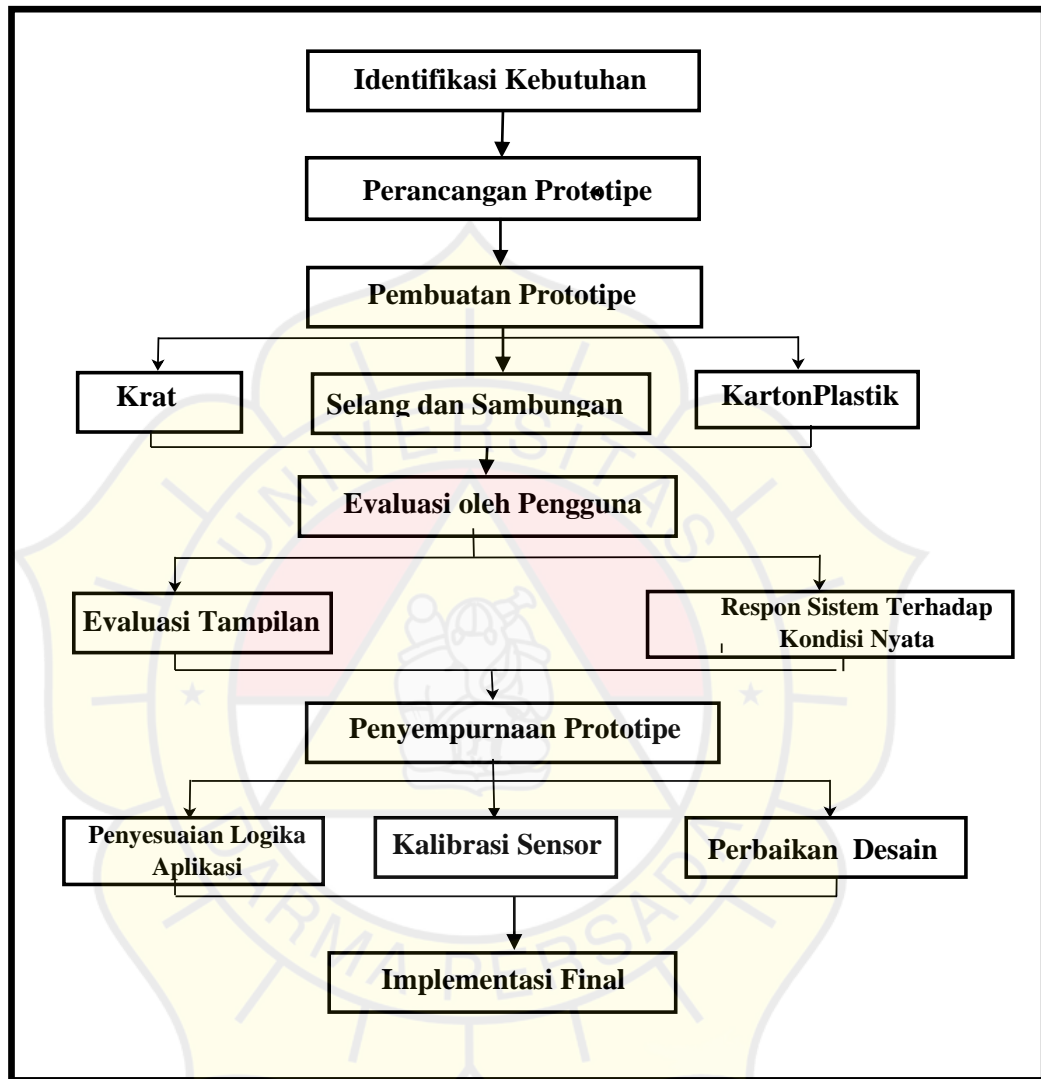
Identifikasi Kebutuhan

Perancangan Prototipe

Pembuatan Prototipe

Krat

Selang dan Sambungan

KartonPlastik

Evaluasi oleh Pengguna

Evaluasi Tampilan

Respon Sistem Terhadap Kondisi Nyata

Penyempurnaan Prototipe

Penyesuaian Logika Aplikasi

Kalibrasi Sensor

Perbaikan Desain

Implementasi Final

UNIVERSITAS DARMA PERSADA